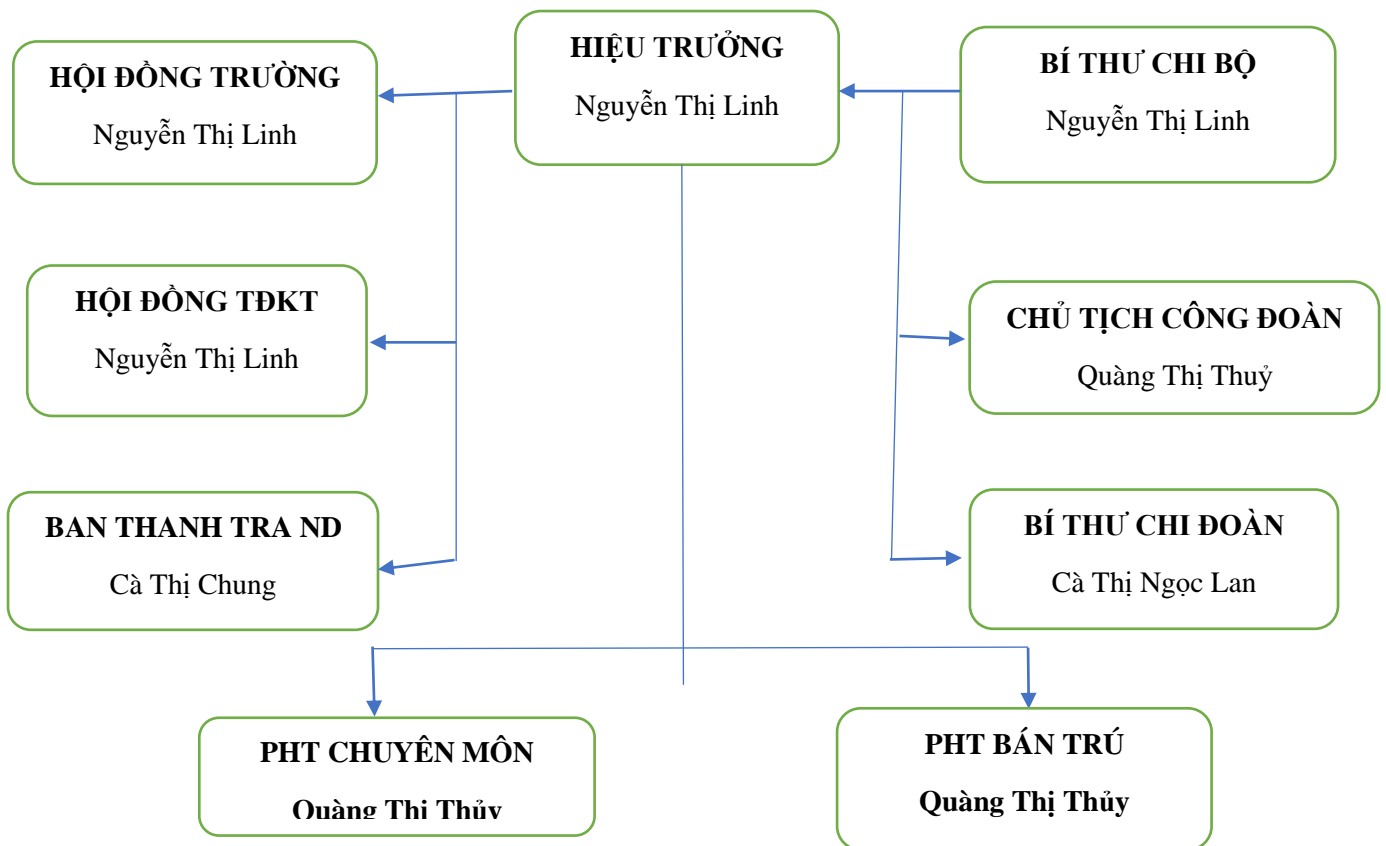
HIỆU TRƯỞNG
Nguyễn Thị Linh

HỘI ĐỒNG TRƯỜNG
Nguyễn Thị Linh

BÍ THƯ CHI BỘ
Nguyễn Thị Linh

HỘI ĐỒNG TĐKT
Nguyễn Thị Linh

CHỦ TỊCH CÔNG ĐOÀN
Quàng Thị Thuỷ

BAN THANH TRA ND
Cà Thị Chung

BÍ THƯ CHI ĐOÀN
Cà Thị Ngọc Lan

PHT CHUYÊN MÔN
Quàng Thị Thủy

PHT BÁN TRÚ
Quàng Thị Thủy